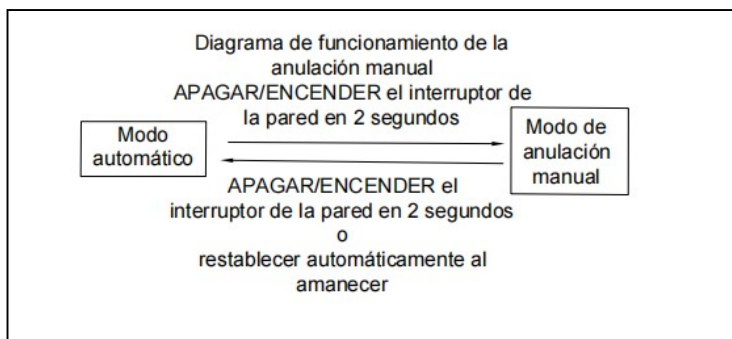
Diagrama de funcionamiento de la anulación manual

APAGAR/ENCENDER el interruptor de la pared en 2 segundos

Modo automático

Modo de anulación manual

APAGAR/ENCENDER el interruptor de la pared en 2 segundos
o
restablecer automáticamente al amanecer